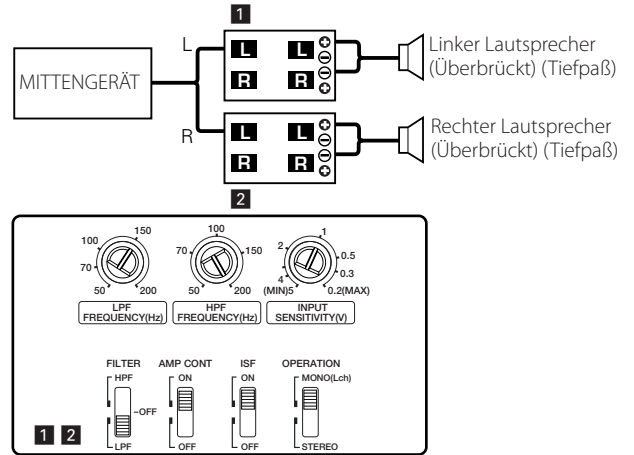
1

L

MITTENGERÄT

R

L L
R R

Linker Lautsprecher (Überbrückt) (Tiefpaß)

L L
R R

Rechter Lautsprecher (Überbrückt) (Tiefpaß)

2

100 150
70
50 200
LPF FREQUENCY(Hz)

100
70 150
50 200
HPF FREQUENCY(Hz)

1
2 0.5
0.3
4
(MIN)5 0.2(MAX)
INPUT SENSITIVITY(V)

FILTER
HPF
–OFF
LPF

AMP CONT
ON
OFF

ISF
ON
OFF

OPERATION
MONO(Lch)
STEREO

1 2